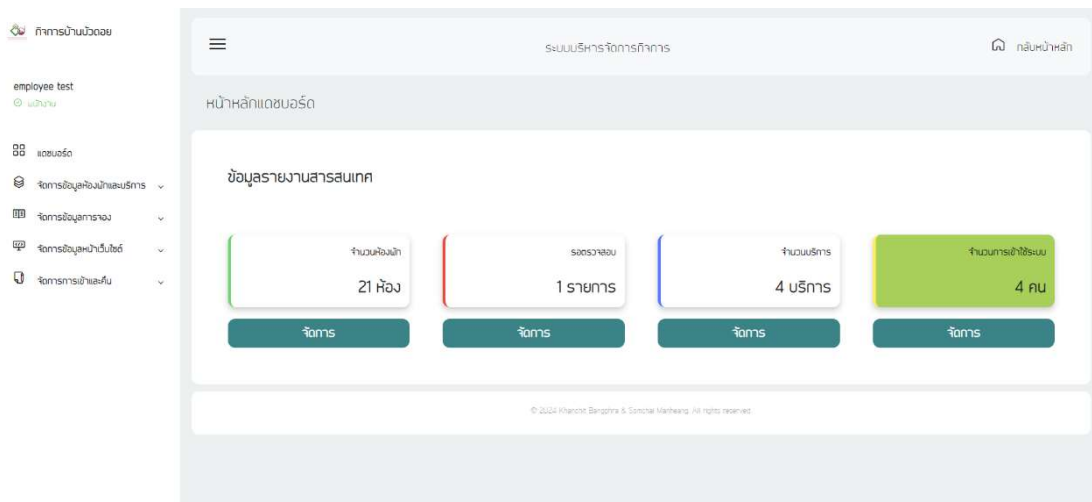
กิจการบ้านม่วงดอย

employee test
พนักงาน

แดชบอร์ด

จัดการข้อมูลห้องพักและบริการ

จัดการข้อมูลการจอง

จัดการข้อมูลหน้าเว็บไซต์

จัดการการเข้าและคืน

ระบบบริหารจัดการกิจการ

กลับหน้าหลัก

หน้าหลักแดชบอร์ด

ข้อมูลรายงานสารสนเทศ

| จำนวนห้องพัก | รอตรวจสอบ | จำนวนบริการ | จำนวนการเข้าใช้ระบบ |
|---|---|---|---|
| 21 ห้อง | 1 รายการ | 4 บริการ | 4 คน |
| จัดการ | จัดการ | จัดการ | จัดการ |

© 2024 Khanchit Bangphra & Somchai Mantheang. All rights reserved.